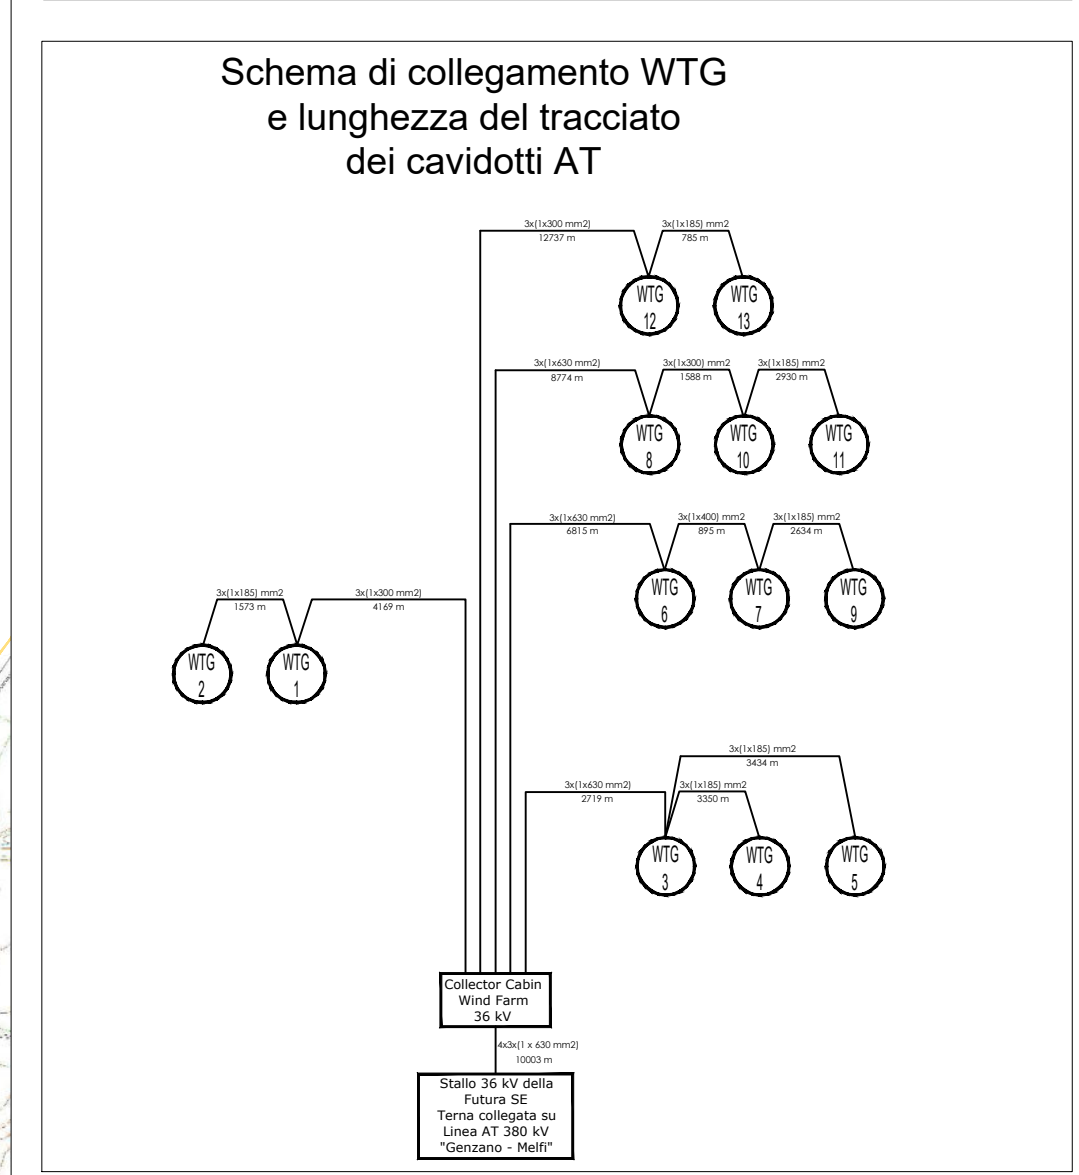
Schema di collegamento WTG e lunghezza del tracciato dei cavidotti AT

3x(1x300 mm2)
12737 m

3x(1x185) mm2
785 m

WTG 12

WTG 13

3x(1x630 mm2)
8774 m

3x(1x300) mm2
1588 m

3x(1x185) mm2
2930 m

WTG 8

WTG 10

WTG 11

3x(1x630 mm2)
6815 m

3x(1x400) mm2
895 m

3x(1x185) mm2
2634 m

WTG 6

WTG 7

WTG 9

3x(1x185) mm2
1573 m

3x(1x300 mm2)
4169 m

WTG 2

WTG 1

3x(1x185) mm2
3434 m

3x(1x630 mm2)
2719 m

3x(1x185) mm2
3350 m

WTG 3

WTG 4

WTG 5

Collector Cabin
Wind Farm
36 kV

4x3x(1 x 630 mm2)
10003 m

Stallo 36 kV della
Futura SE
Terna collegata su
Linea AT 380 kV
"Genzano - Melfi"